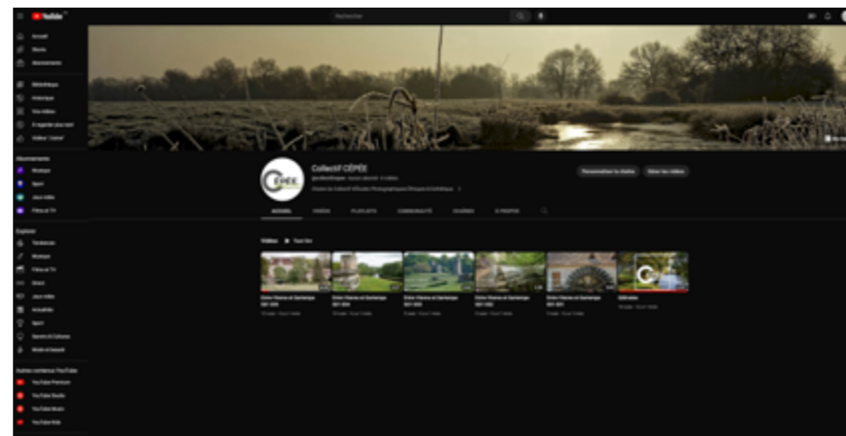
YouTube

Rechercher

Accueil
Shorts
Abonnements

Bibliothèque
Historique
Vos vidéos
À regarder plus tard
Vidéos "J'aime"

Abonnements
Musique
Sport
Jeux vidéo
Films et TV

Explorer
Tendances
Musique
Films et TV
Direct
Jeux vidéo
Actualités
Sport
Savoirs et Cultures
Mode et beauté

Autres contenus YouTube
YouTube Premium
YouTube Studio
YouTube Music
YouTube Kids

Collectif CÉPÉE

Personnaliser la chaîne
Gérer les vidéos

ACCUEIL
VIDÉOS
PLAYLISTS
COMMUNAUTÉ
CHAÎNES
À PROPOS

Vidéos
Tout lire

Entre Vienne et Gartempe
Entre Vienne et Gartempe
Entre Vienne et Gartempe
Entre Vienne et Gartempe
Entre Vienne et Gartempe
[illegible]